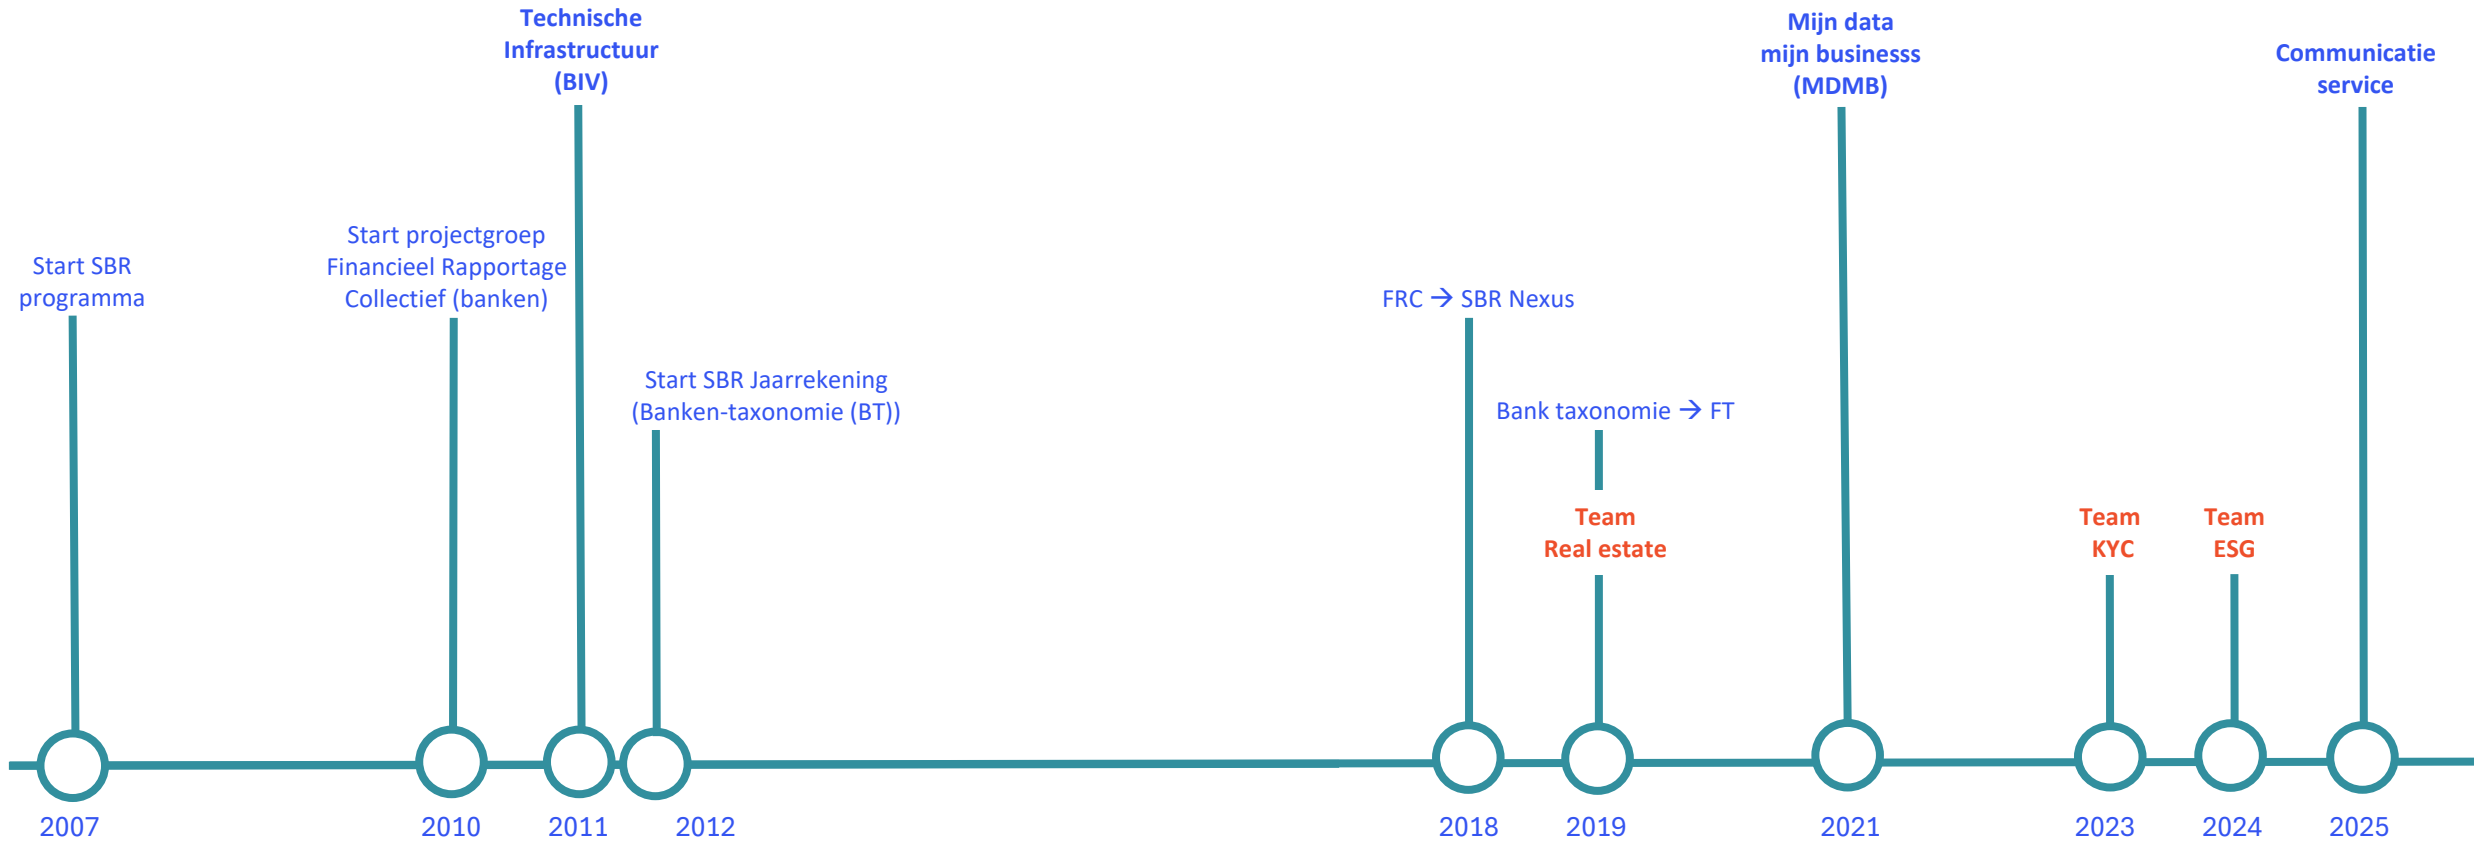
Technische Infrastructuur (BIV)

Mijn data mijn businesss (MDMB)

Communicatie service

Start SBR programma

Start projectgroep Financieel Rapportage Collectief (banken)

FRC → SBR Nexus

Start SBR Jaarrekening (Banken-taxonomie (BT))

Bank taxonomie → FT

Team Real estate

Team KYC

Team ESG

2007

2010

2011

2012

2018

2019

2021

2023

2024

2025